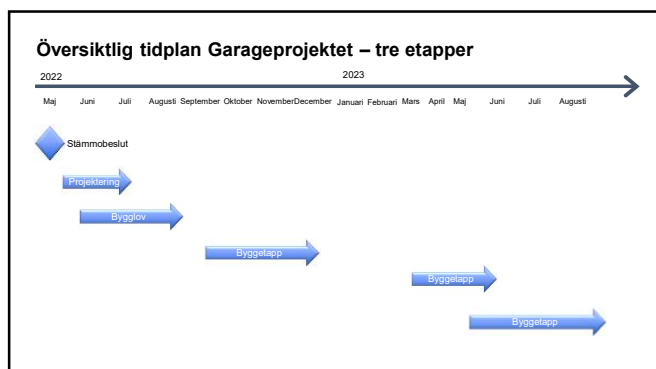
Översiktlig tidplan Garageprojektet – tre etapper

2022

2023

Maj Juni Juli Augusti September Oktober NovemberDecember Januari Februari Mars April Maj Juni Juli Augusti

Stämmobeslut

Projektering

Bygglov

Byggetapp

Byggetapp

Byggetapp